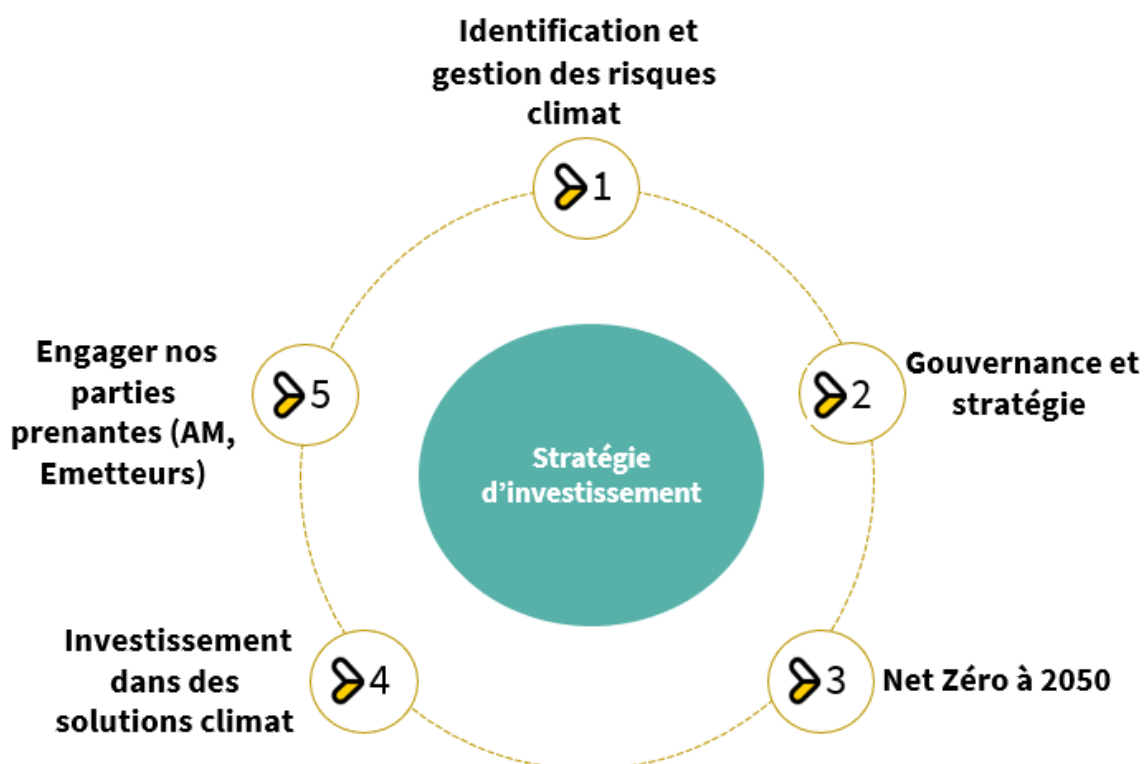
Identification et gestion des risques climat

1

Gouvernance et stratégie

2

Net Zéro à 2050

3

Investissement dans des solutions climat

4

Engager nos parties prenantes (AM, Emetteurs)

5

Stratégie d’investissement